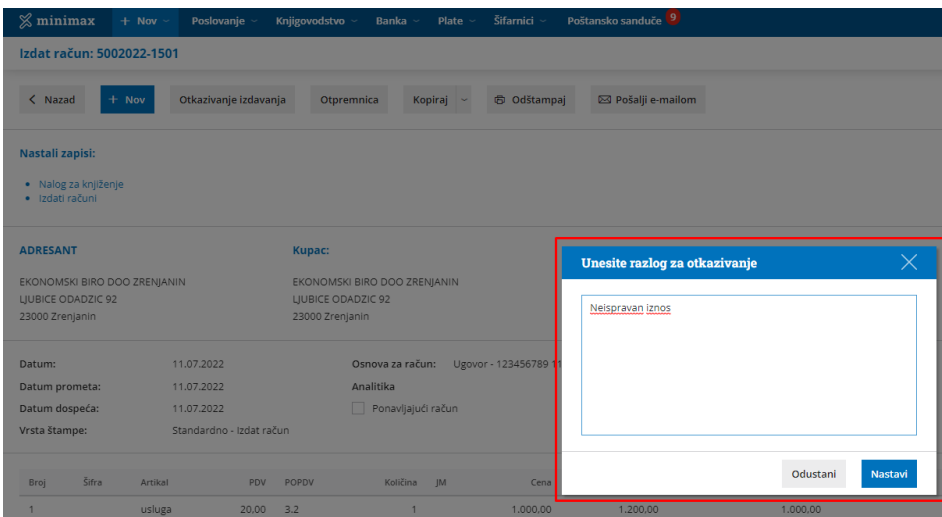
minimax + Nov Poslovanje Knjigovodstvo Banka Plate Šifarnici Poštansko sanduče 9

Izdat račun: 5002022-1501

< Nazad + Nov Otkazivanje izdavanja Otpremnica Kopiraj Odštampaj Pošalji e-mailom

Nastali zapisi:

- Nalog za knjiženje
- Izdati računi

ADRESANT

EKONOMSKI BIRO DOO ZRENJANIN
LJUBICE ODADZIC 92
23000 Zrenjanin

Kupac:

EKONOMSKI BIRO DOO ZRENJANIN
LJUBICE ODADZIC 92
23000 Zrenjanin

Datum: 11.07.2022
Datum prometa: 11.07.2022
Datum dospeća: 11.07.2022
Vrsta štampe: Standardno - Izdat račun

Osnova za račun: Ugovor - 123456789 11
Analitika
Ponavljajući račun

| Broj | Šifra | Artikal | PDV | POPDV | Količina | JM | Cena | | |
|---|---|---|---|---|---|---|---|---|---|
| 1 | | usluga | 20,00 | 3.2 | 1 | | 1.000,00 | 1.200,00 | 1.000,00 |

Unesite razlog za otkazivanje

Neispravan iznos

Odustani Nastavi